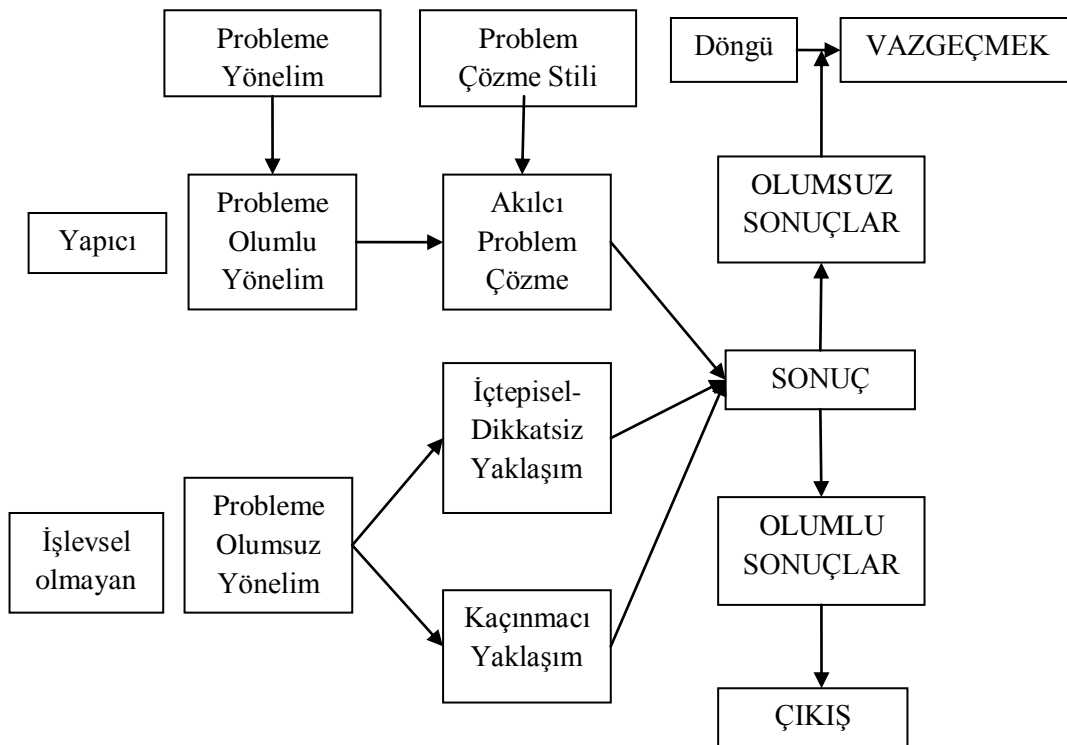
Probleme Yönelim

Problem Çözme Stili

Döngü

VAZGEÇMEK

Yapıcı

Probleme Olumlu Yönelim

Akılcı Problem Çözme

OLUMSUZ SONUÇLAR

SONUÇ

İçtepisel-Dikkatsiz Yaklaşım

İşlevsel olmayan

Probleme Olumsuz Yönelim

OLUMLU SONUÇLAR

Kaçınmacı Yaklaşım

ÇIKIŞ